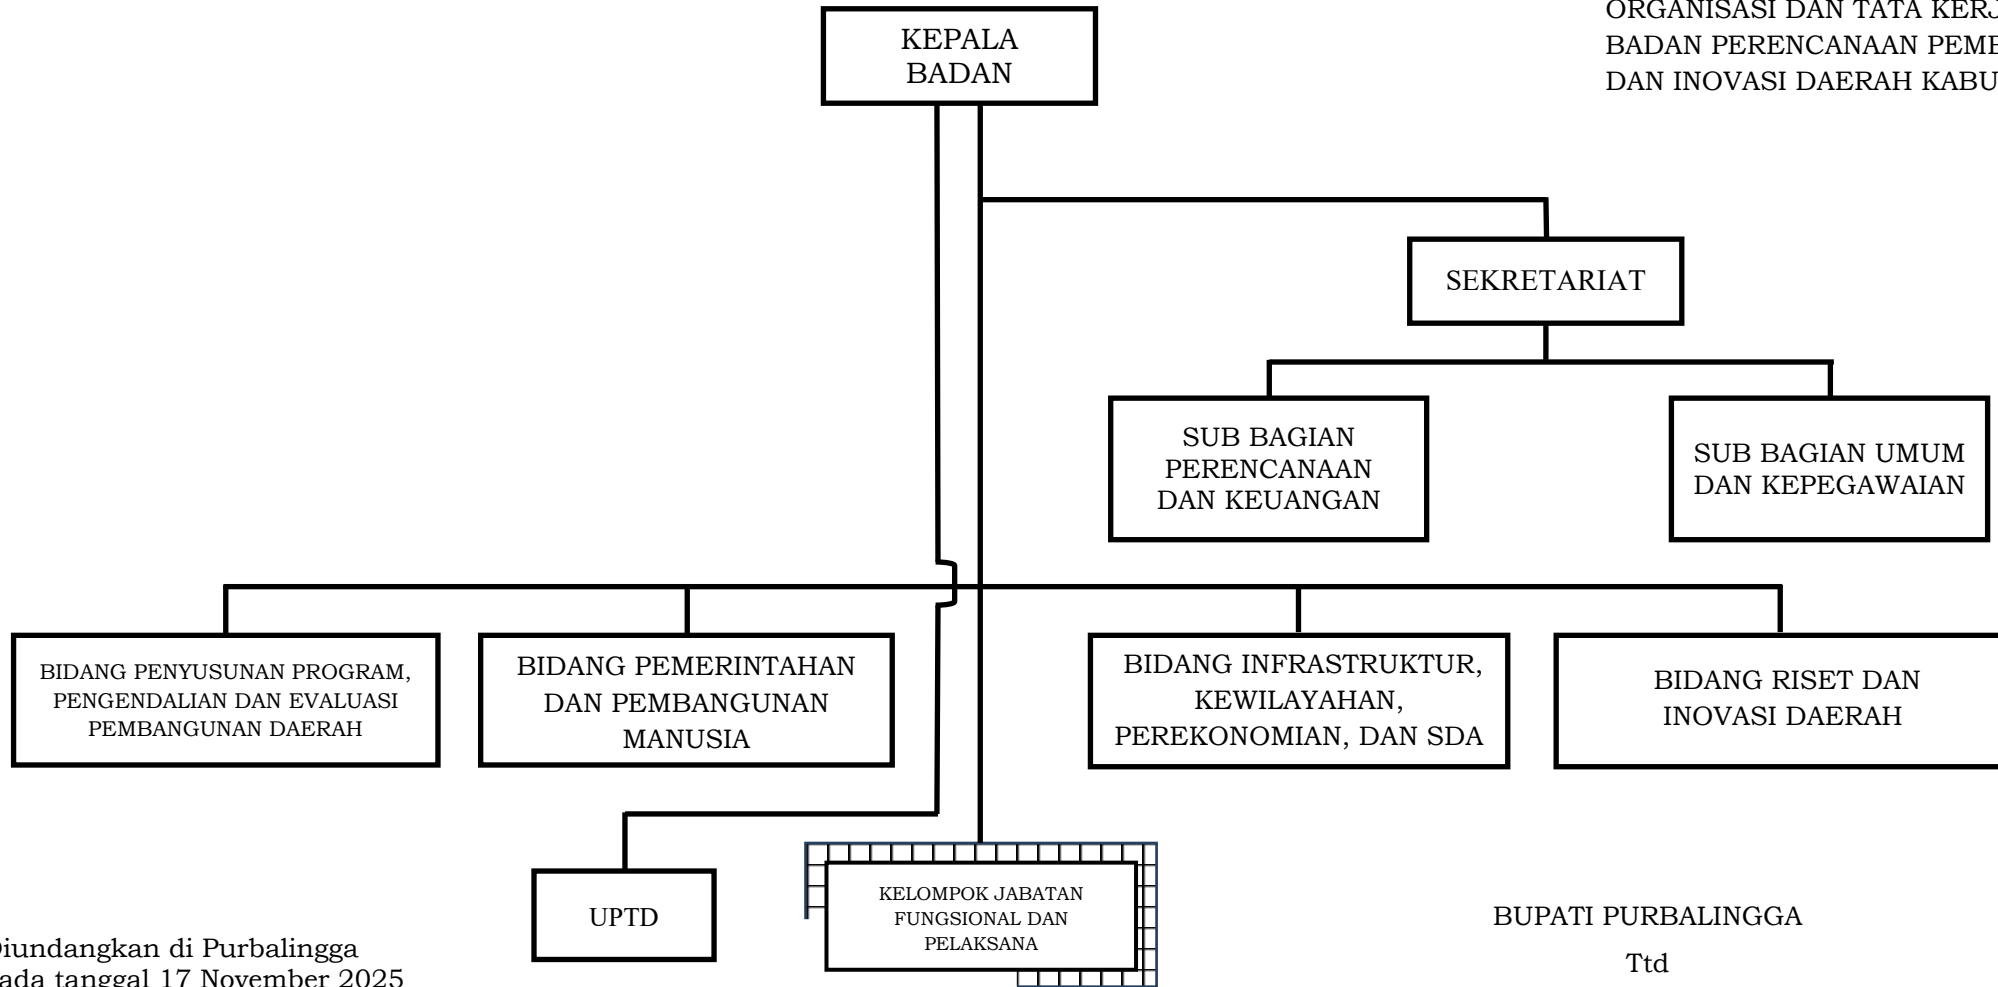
ORGANISASI DAN TATA KERJ
BADAN PERENCANAAN PEMB
DAN INOVASI DAERAH KABU

KEPALA BADAN

SEKRETARIAT

SUB BAGIAN PERENCANAAN DAN KEUANGAN

SUB BAGIAN UMUM DAN KEPEGAWAIAN

BIDANG PENYUSUNAN PROGRAM, PENGENDALIAN DAN EVALUASI PEMBANGUNAN DAERAH

BIDANG PEMERINTAHAN DAN PEMBANGUNAN MANUSIA

BIDANG INFRASTRUKTUR, KEWILAYAHAN, PEREKONOMIAN, DAN SDA

BIDANG RISET DAN INOVASI DAERAH

UPTD

KELOMPOK JABATAN FUNGSIONAL DAN PELAKSANA

iundangkan di Purbalingga
ada tanggal 17 November 2025

BUPATI PURBALINGGA

Ttd